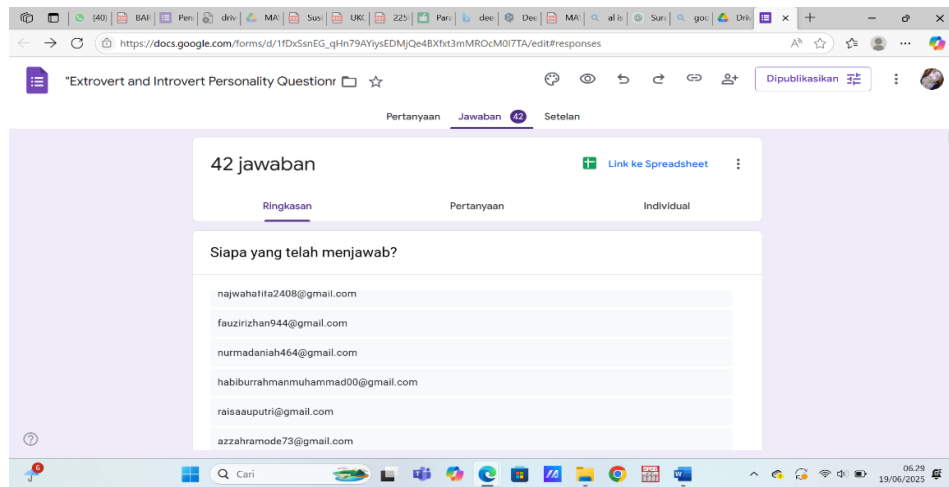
(40) | BAI | Pen | driv | MA | Susi | UKC | 225 | Para | dee | Dee | MA | al is | Sura | goo | Driv

https://docs.google.com/forms/d/1fDxSsnEG_qHn79AYiysEDMjQe4BXfxt3mMROcM0I7TA/edit#responses

"Extrovert and Introvert Personality Questionr

Dipublikasikan

Pertanyaan Jawaban 42 Setelan

42 jawaban

Link ke Spreadsheet

Ringkasan Pertanyaan Individual

Siapa yang telah menjawab?

najwahafita2408@gmail.com

fauzirizhan944@gmail.com

nurmadaniah464@gmail.com

habiburrahmanmuhammad00@gmail.com

raisaauputri@gmail.com

azzahramode73@gmail.com

6

Cari

06.29
19/06/2025